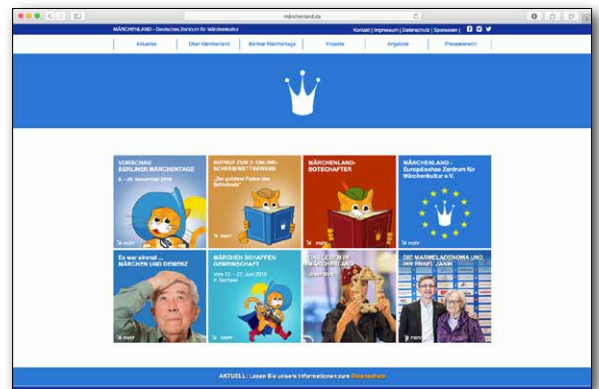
maerchenland.de

MÄRCHENLAND - Deutsches Zentrum für Märchenkultur

Kontakt | Impressum | Datenschutz | Sponsoren |

Aktuelles | Über Märchenland | Berliner Märchentage | Projekte | Angebote | Pressebereich

VORSCHAU BERLINER MÄRCHENTAGE

8. – 26. November 2018

mehr

AUFRUF ZUM 2. ONLINE-SCHREIBWETTBEWERB

„Die goldene Feder des Schlosses"

mehr

MÄRCHENLAND-BOTSCHAFTER

mehr

MÄRCHENLAND - Europäisches Zentrum für Märchenkultur e.V.

mehr

Es war einmal ... MÄRCHEN UND DEMENZ

mehr

MÄRCHEN SCHAFFEN GEMEINSCHAFT

vom 13. - 27. Juni 2018 in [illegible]

mehr

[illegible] MÄRCHENLAND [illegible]

mehr

DIE MARMELADENOMA UND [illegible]

mehr

AKTUELL: Lesen Sie unsere Informationen zum Datenschutz